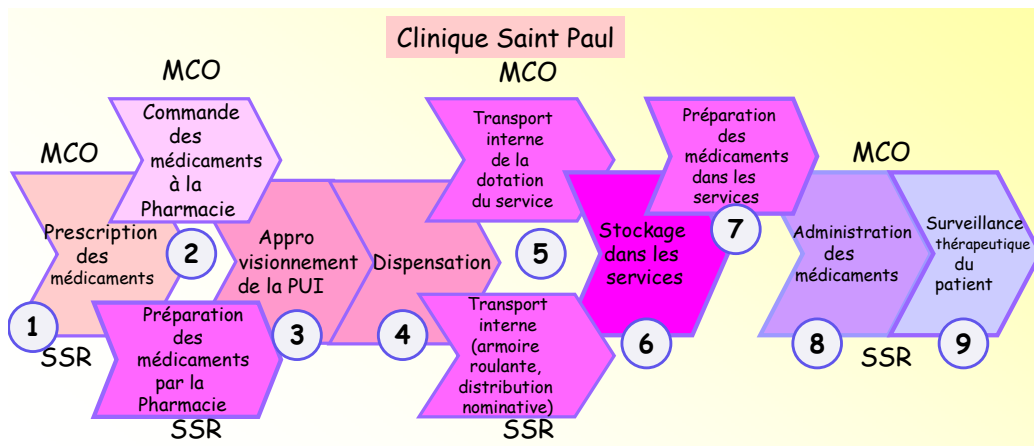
Clinique Saint Paul

MCO

MCO

MCO

MCO

Prescription des médicaments

1

SSR

Commande des médicaments à la Pharmacie

2

Préparation des médicaments par la Pharmacie

SSR

Appro visionnement de la PUI

3

Dispensation

4

Transport interne de la dotation du service

5

Transport interne (armoire roulante, distribution nominative)

SSR

Stockage dans les services

6

Préparation des médicaments dans les services

7

Administration des médicaments

8

SSR

Surveillance thérapeutique du patient

9